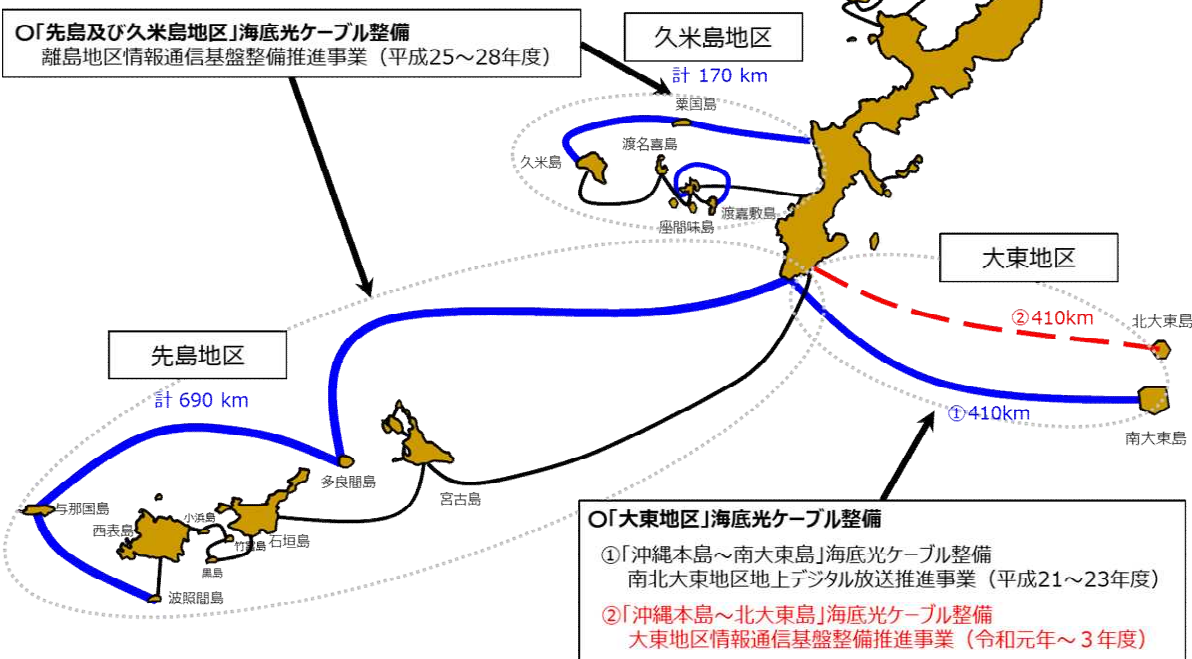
○「先島及び久米島地区」海底光ケーブル整備
離島地区情報通信基盤整備推進事業（平成25～28年度）

久米島地区

計 170 km

粟国島

渡名喜島

久米島

渡嘉敷島

座間味島

大東地区

②410km

北大東島

①410km

南大東島

先島地区

計 690 km

多良間島

宮古島

与那国島

小浜島

西表島

石垣島

竹富島

黒島

波照間島

○「大東地区」海底光ケーブル整備

①「沖縄本島～南大東島」海底光ケーブル整備
南北大東地区地上デジタル放送推進事業（平成21～23年度）

②「沖縄本島～北大東島」海底光ケーブル整備
大東地区情報通信基盤整備推進事業（令和元年～３年度）